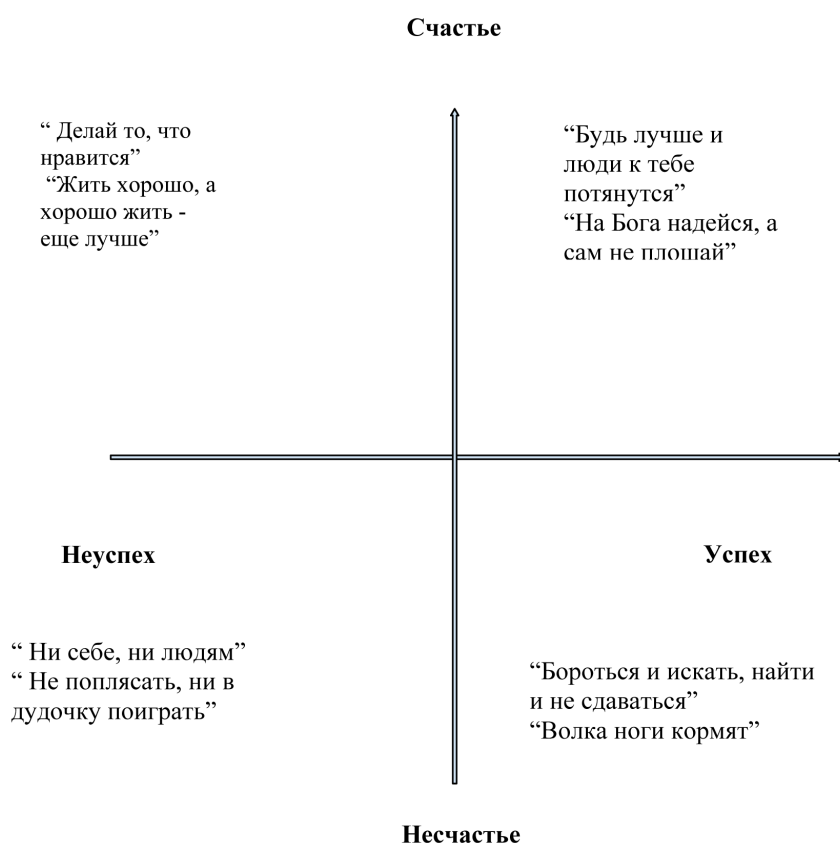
Счастье

" Делай то, что нравится"
"Жить хорошо, а хорошо жить - еще лучше"

"Будь лучше и люди к тебе потянутся"
"На Бога надейся, а сам не плошай"

Неуспех

Успех

" Ни себе, ни людям"
" Не поплясать, ни в дудочку поиграть"

"Бороться и искать, найти и не сдаваться"
"Волка ноги кормят"

Несчастье